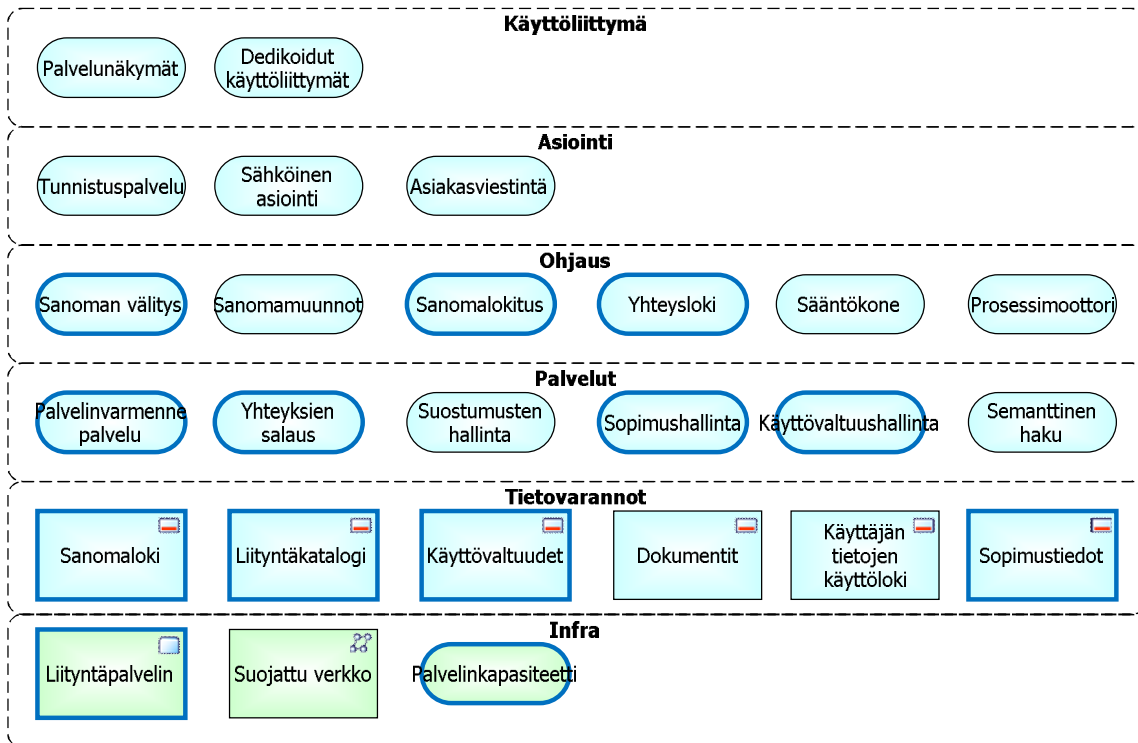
Käyttöliittymä

Palvelunäkymät

Dedikoidut käyttöliittymät

Asiointi

Tunnistuspalvelu

Sähköinen asiointi

Asiakasviestintä

Ohjaus

Sanoman välitys

Sanomamuunnot

Sanomalokitus

Yhteysloki

Sääntökone

Prosessimoottori

Palvelut

Palvelinvarmenne palvelu

Yhteyksien salaus

Suostumusten hallinta

Sopimushallinta

Käyttövaltuushallinta

Semanttinen haku

Tietovarannot

Sanomaloki

Liityntäkatalogi

Käyttövaltuudet

Dokumentit

Käyttäjän tietojen käyttöloki

Sopimustiedot

Infra

Liityntäpalvelin

Suojattu verkko

Palvelinkapasiteetti